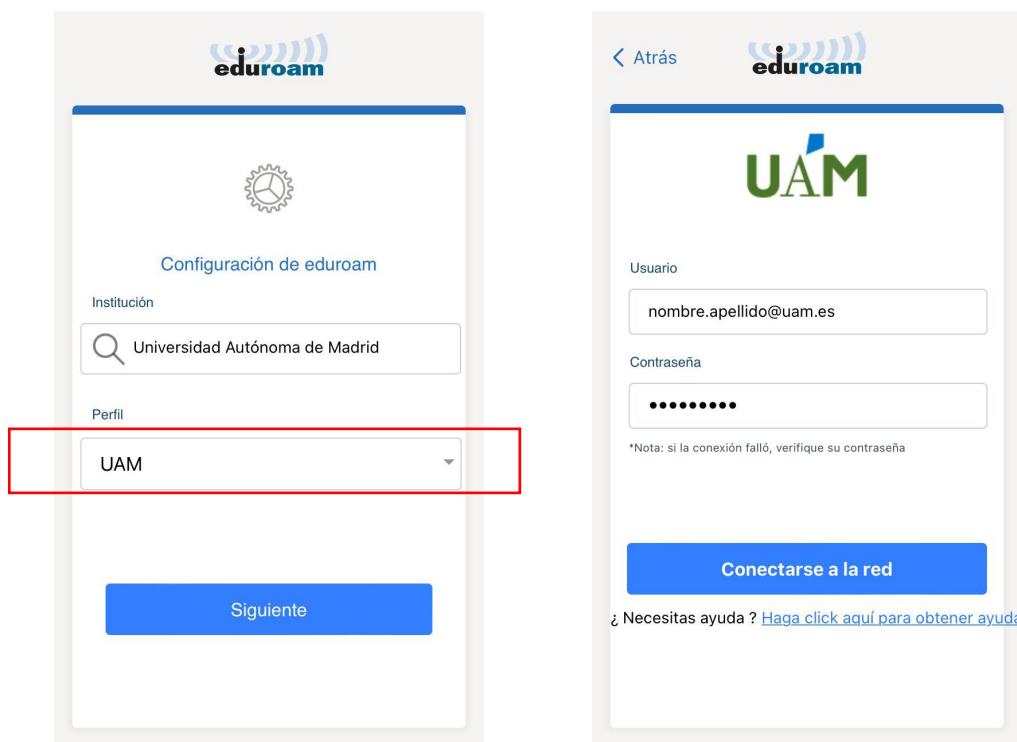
eduroam

Configuración de eduroam

Institución

Universidad Autónoma de Madrid

Perfil

UAM

Siguiente

< Atrás

eduroam

UAM

Usuario

nombre.apellido@uam.es

Contraseña

•••••••••

*Nota: si la conexión falló, verifique su contraseña

Conectarse a la red

¿ Necesitas ayuda ? Haga click aquí para obtener ayud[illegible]